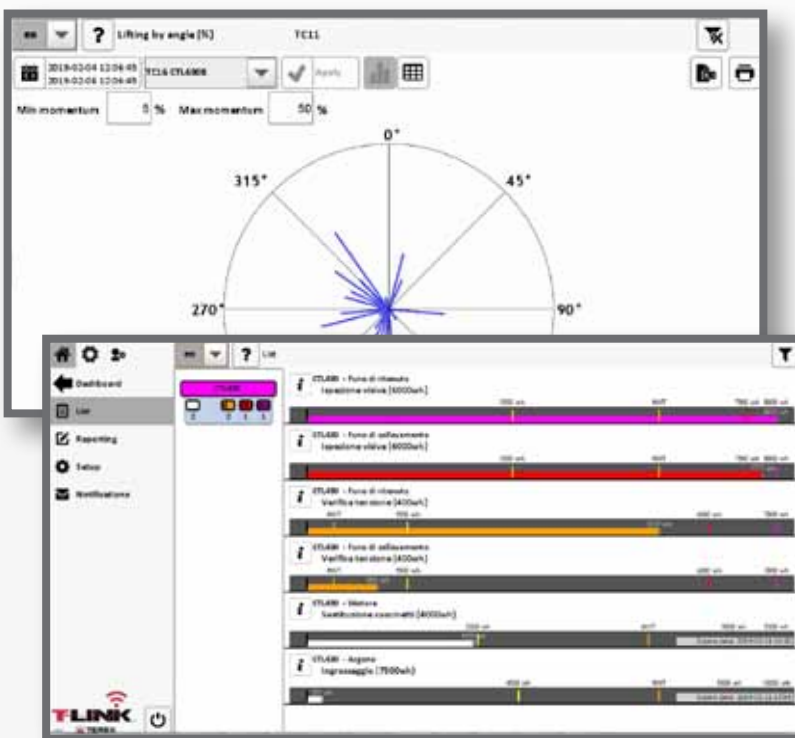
? Lifting by angle [%] TC11

2019-02-04 12:04:45
2019-02-04 12:04:45 TC16 CTL4008 Apply

Min momentum 5 % Max momentum 50 %

0°
315°
45°
270°
90°

? List

Dashboard
List
Reporting
Setup
Notifications

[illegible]

CTL430 - Fune di rinvio
Ispezione visiva [6000wh]

CTL430 - Fune di sollevamento
Ispezione visiva [6000wh]

CTL430 - Fune di rinvio
Verifica tensione [400wh]

CTL430 - Fune di sollevamento
Verifica tensione [400wh]

CTL430 - Motore
Sostituzione cuscinetti [4000wh]

CTL430 - Argano
Ingrassaggio [7500wh]

T-LINK
TEREX